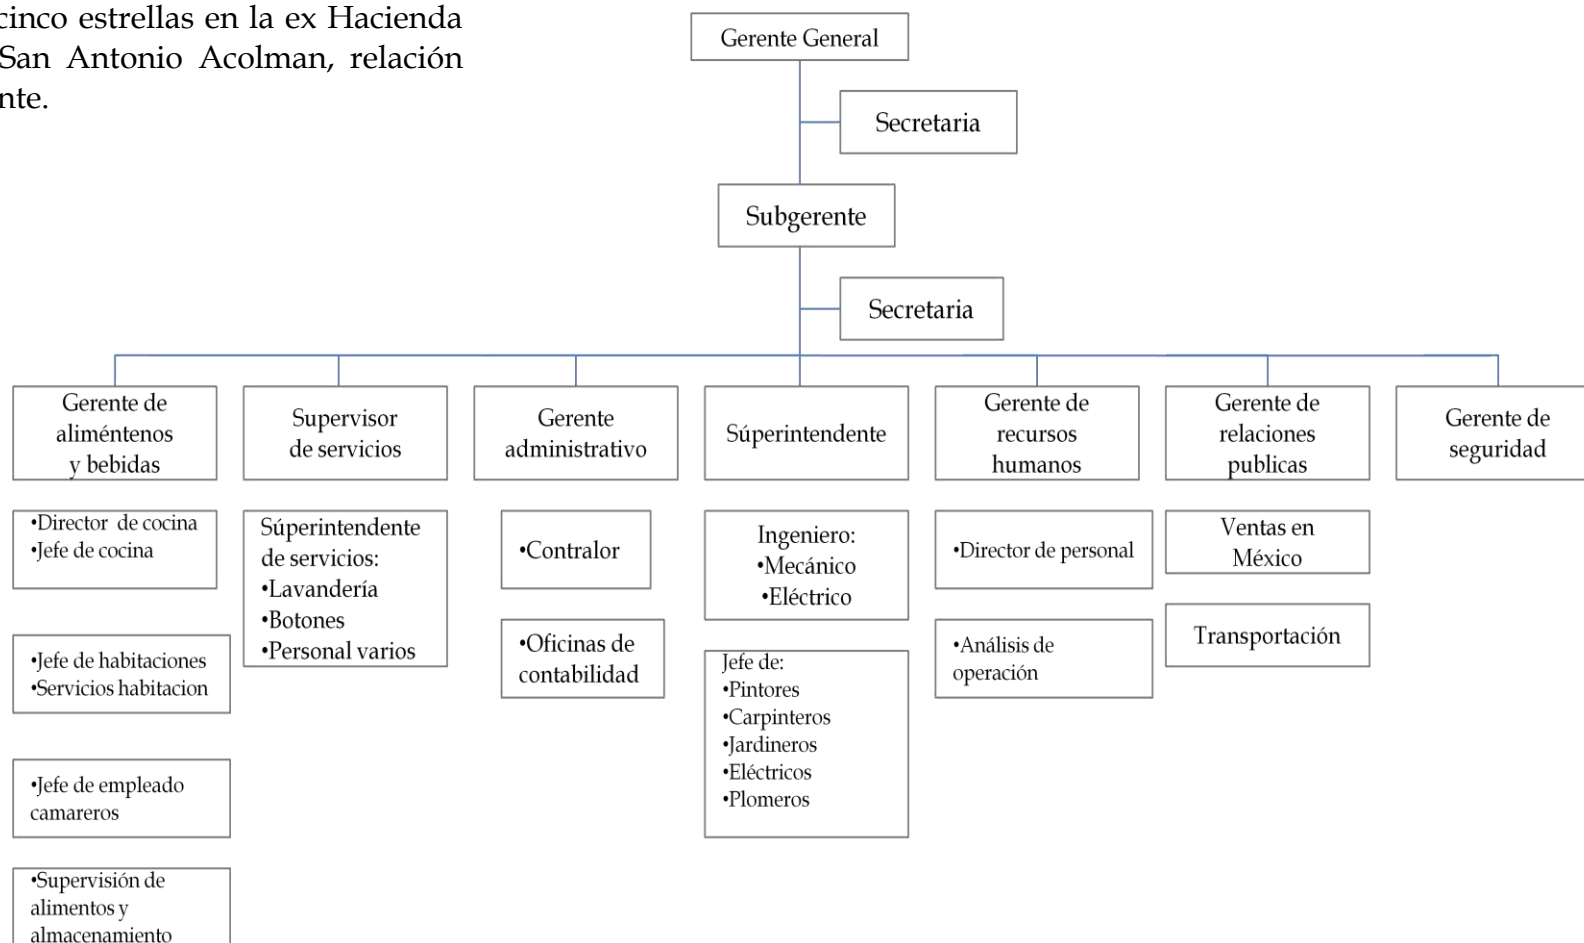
cinco estrellas en la ex Hacienda San Antonio Acolman, relación nte.

Gerente General

Secretaria

Subgerente

Secretaria

Gerente de aliméntenos y bebidas

Supervisor de servicios

Gerente administrativo

Súperintendente

Gerente de recursos humanos

Gerente de relaciones publicas

Gerente de seguridad

•Director de cocina
•Jefe de cocina

•Jefe de habitaciones
•Servicios habitacion

•Jefe de empleado camareros

•Supervisión de alimentos y almacenamiento

Súperintendente de servicios:
•Lavandería
•Botones
•Personal varios

•Contralor

•Oficinas de contabilidad

Ingeniero:
•Mecánico
•Eléctrico

Jefe de:
•Pintores
•Carpinteros
•Jardineros
•Eléctricos
•Plomeros

•Director de personal

•Análisis de operación

Ventas en México

Transportación